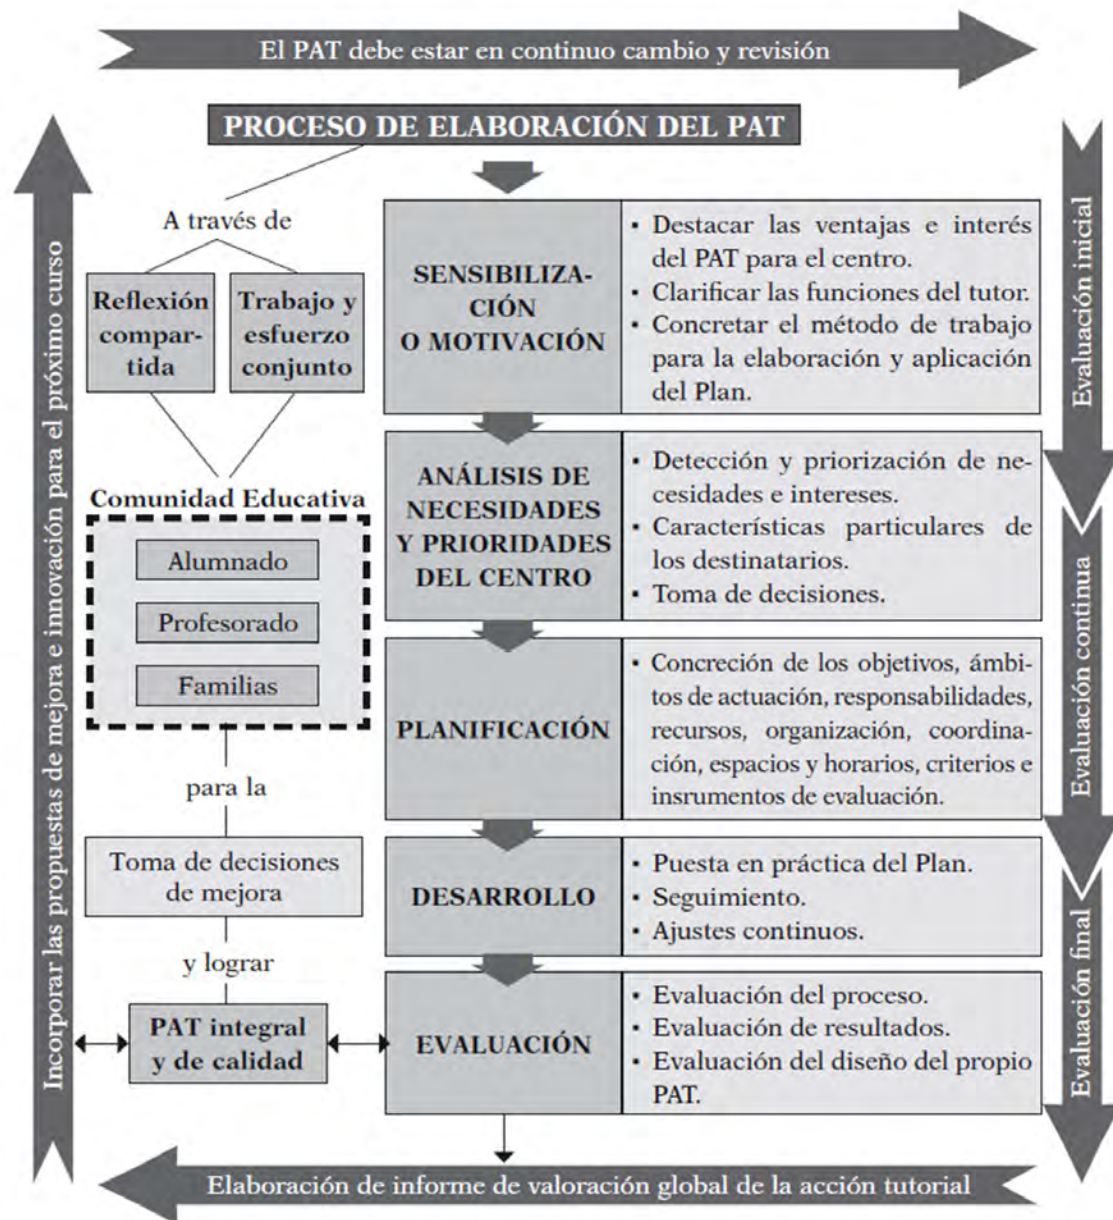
El PAT debe estar en continuo cambio y revisión

PROCESO DE ELABORACIÓN DEL PAT

A través de

Reflexión compartida

Trabajo y esfuerzo conjunto

Comunidad Educativa

Alumnado

Profesorado

Familias

para la

Toma de decisiones de mejora

y lograr

PAT integral y de calidad

SENSIBILIZACIÓN O MOTIVACIÓN

- Destacar las ventajas e interés del PAT para el centro.
- Clarificar las funciones del tutor.
- Concretar el método de trabajo para la elaboración y aplicación del Plan.

ANÁLISIS DE NECESIDADES Y PRIORIDADES DEL CENTRO

- Detección y priorización de necesidades e intereses.
- Características particulares de los destinatarios.
- Toma de decisiones.

PLANIFICACIÓN

- Concreción de los objetivos, ámbitos de actuación, responsabilidades, recursos, organización, coordinación, espacios y horarios, criterios e insrumentos de evaluación.

DESARROLLO

- Puesta en práctica del Plan.
- Seguimiento.
- Ajustes continuos.

EVALUACIÓN

- Evaluación del proceso.
- Evaluación de resultados.
- Evaluación del diseño del propio PAT.

Evaluación inicial

Evaluación continua

Evaluación final

Incorporar las propuestas de mejora e innovación para el próximo curso

Elaboración de informe de valoración global de la acción tutorial